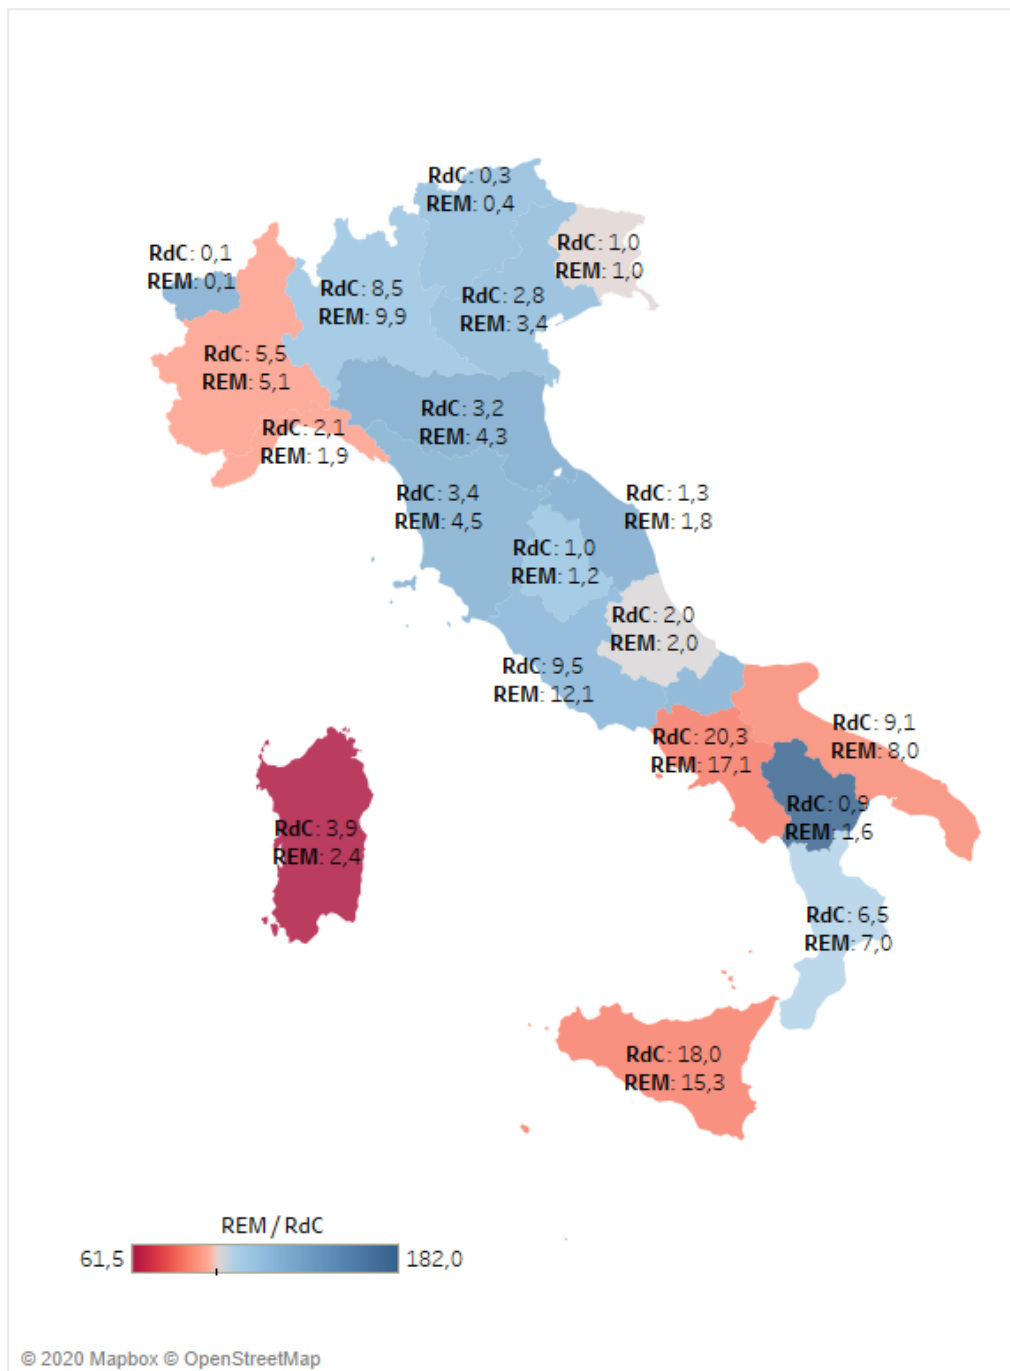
RdC: 0,3
REM: 0,4

RdC: 1,0
REM: 1,0

RdC: 0,1
REM: 0,1

RdC: 8,5
REM: 9,9

RdC: 2,8
REM: 3,4

RdC: 5,5
REM: 5,1

RdC: 3,2
REM: 4,3

RdC: 2,1
REM: 1,9

RdC: 3,4
REM: 4,5

RdC: 1,3
REM: 1,8

RdC: 1,0
REM: 1,2

RdC: 2,0
REM: 2,0

RdC: 9,5
REM: 12,1

RdC: 9,1
REM: 8,0

RdC: 20,3
REM: 17,1

RdC: 0,9
REM: 1,6

RdC: 3,9
REM: 2,4

RdC: 6,5
REM: 7,0

RdC: 18,0
REM: 15,3

REM / RdC
61,5
182,0

© 2020 Mapbox © OpenStreetMap